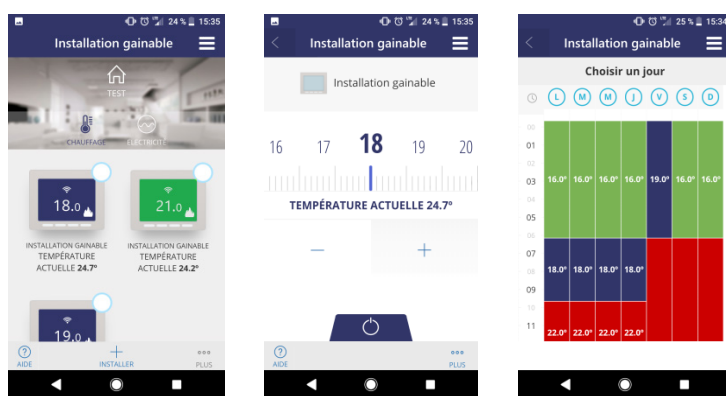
24 % 15:35

Installation gainable

TEST

CHAUFFAGE

ÉLECTRICITÉ

18.0

21.0

INSTALLATION GAINABLE
TEMPÉRATURE ACTUELLE 24.7°

INSTALLATION GAINABLE
TEMPÉRATURE ACTUELLE 24.2°

19.0

AIDE

INSTALLER

PLUS

24 % 15:35

Installation gainable

Installation gainable

16 17 18 19 20

TEMPÉRATURE ACTUELLE 24.7°

−

+

AIDE

PLUS

25 % 15:34

Installation gainable

Choisir un jour

L M M J V S D

| | | | | | | | |
|---|---|---|---|---|---|---|---|
| 00 | | | | | | | |
| 01 | | | | | | | |
| 02 | | | | | | | |
| 03 | 16.0° | 16.0° | 16.0° | 16.0° | 19.0° | 16.0° | 16.0° |
| 04 | | | | | | | |
| 05 | | | | | | | |
| 06 | | | | | | | |
| 07 | | | | | | | |
| 08 | 18.0° | 18.0° | 18.0° | 18.0° | | | |
| 09 | | | | | | | |
| 10 | | | | | | | |
| 11 | 22.0° | 22.0° | 22.0° | 22.0° | | | |